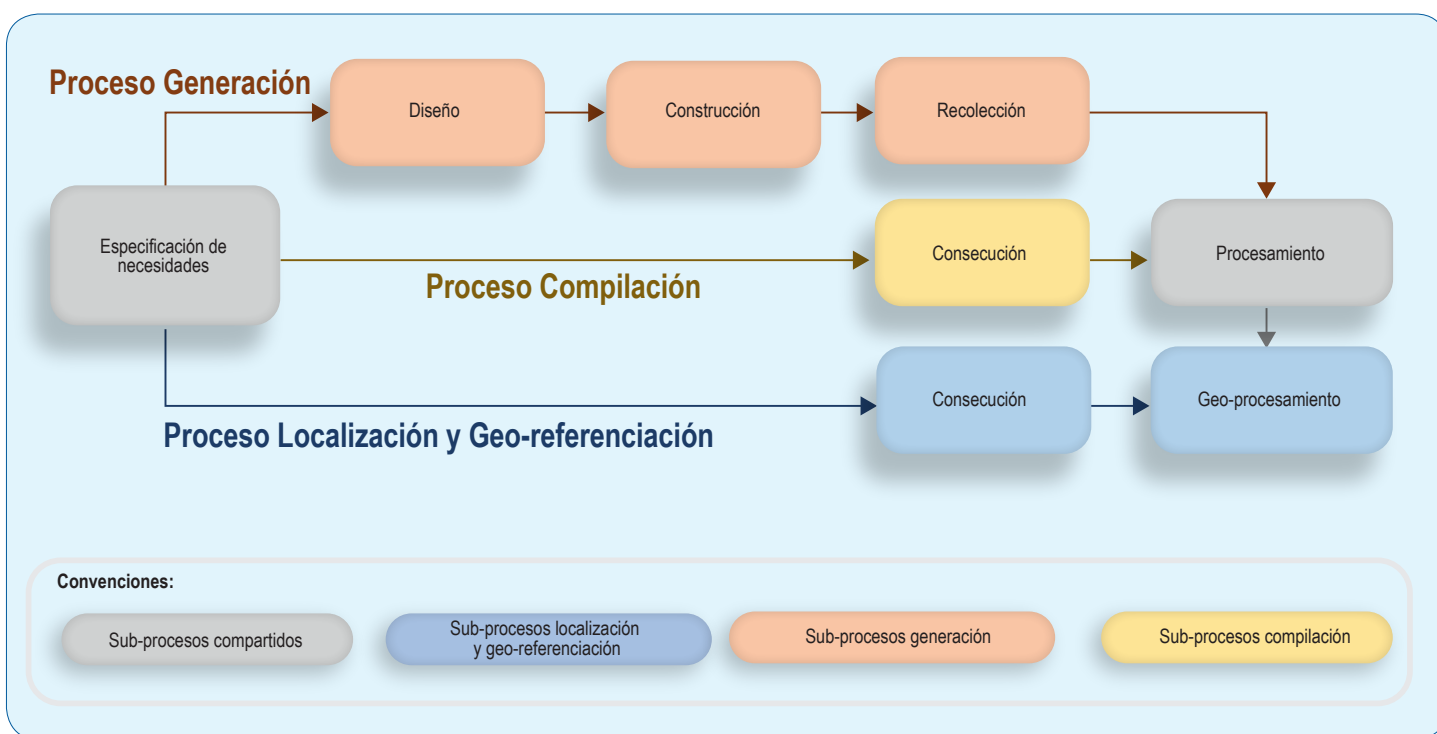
Proceso Generación

Diseño

Construcción

Recolección

Especificación de necesidades

Consecución

Procesamiento

Proceso Compilación

Consecución

Geo-procesamiento

Proceso Localización y Geo-referenciación

Convenciones:

Sub-procesos compartidos

Sub-procesos localización y geo-referenciación

Sub-procesos generación

Sub-procesos compilación